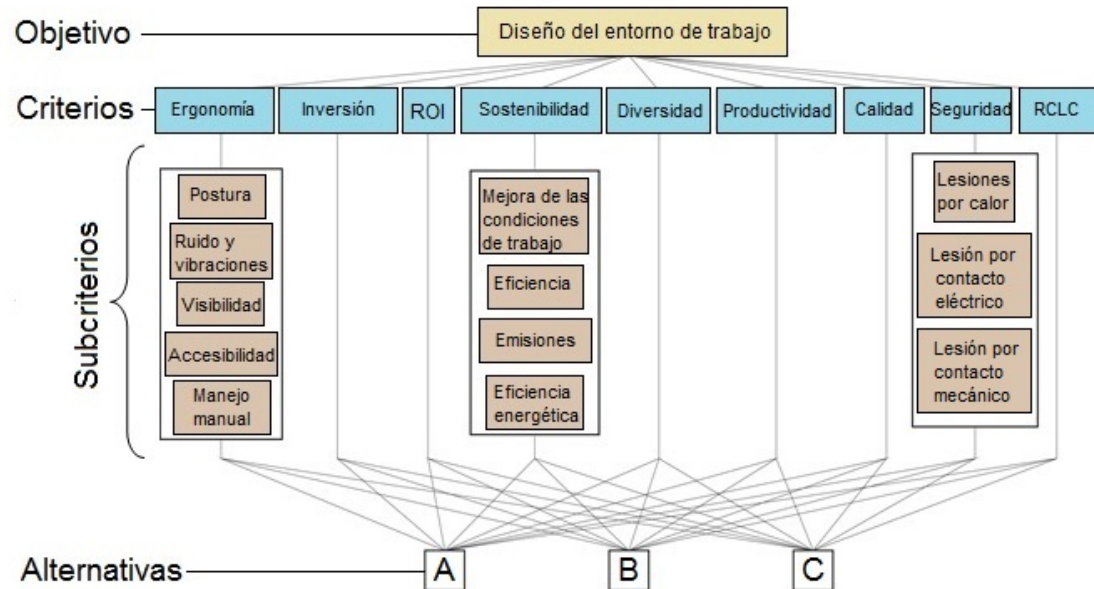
Objetivo

Diseño del entorno de trabajo

Criterios

Ergonomía

Inversión

ROI

Sostenibilidad

Diversidad

Productividad

Calidad

Seguridad

RCLC

Subcriterios

Postura

Ruido y vibraciones

Visibilidad

Accesibilidad

Manejo manual

Mejora de las condiciones de trabajo

Eficiencia

Emisiones

Eficiencia energética

Lesiones por calor

Lesión por contacto eléctrico

Lesión por contacto mecánico

Alternativas

A

B

C